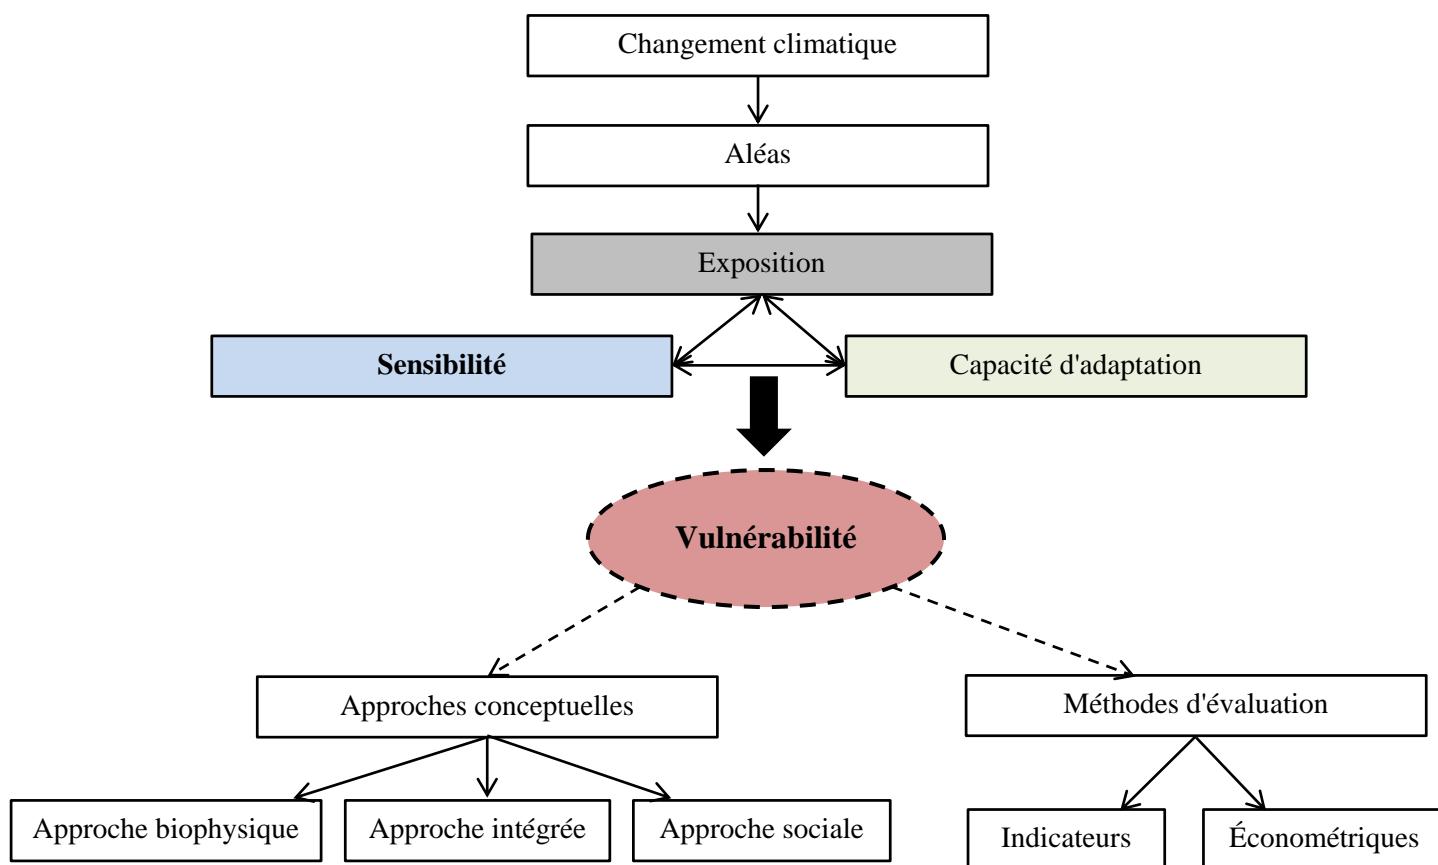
Changement climatique

Aléas

Exposition

**Sensibilité**

Capacité d'adaptation

**Vulnérabilité**

Approches conceptuelles

Méthodes d'évaluation

Approche biophysique

Approche intégrée

Approche sociale

Indicateurs

Économétriques